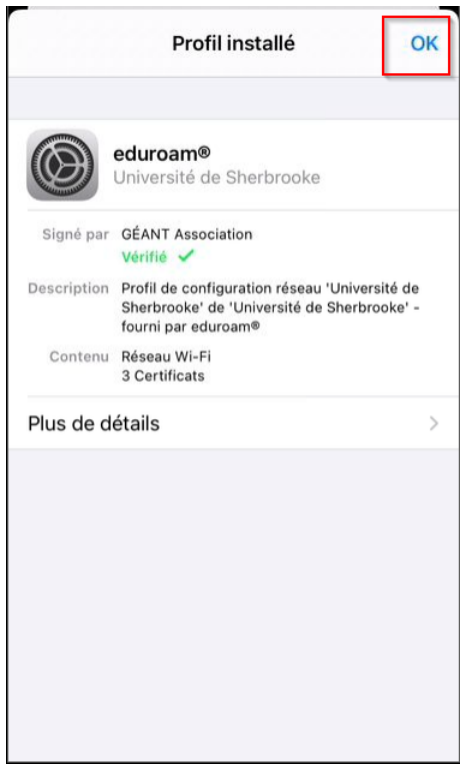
Profil installé

OK

eduroam®
Université de Sherbrooke

Signé par GÉANT Association
Vérifié ✓

Description Profil de configuration réseau 'Université de Sherbrooke' de 'Université de Sherbrooke' - fourni par eduroam®

Contenu Réseau Wi-Fi
3 Certificats

Plus de détails